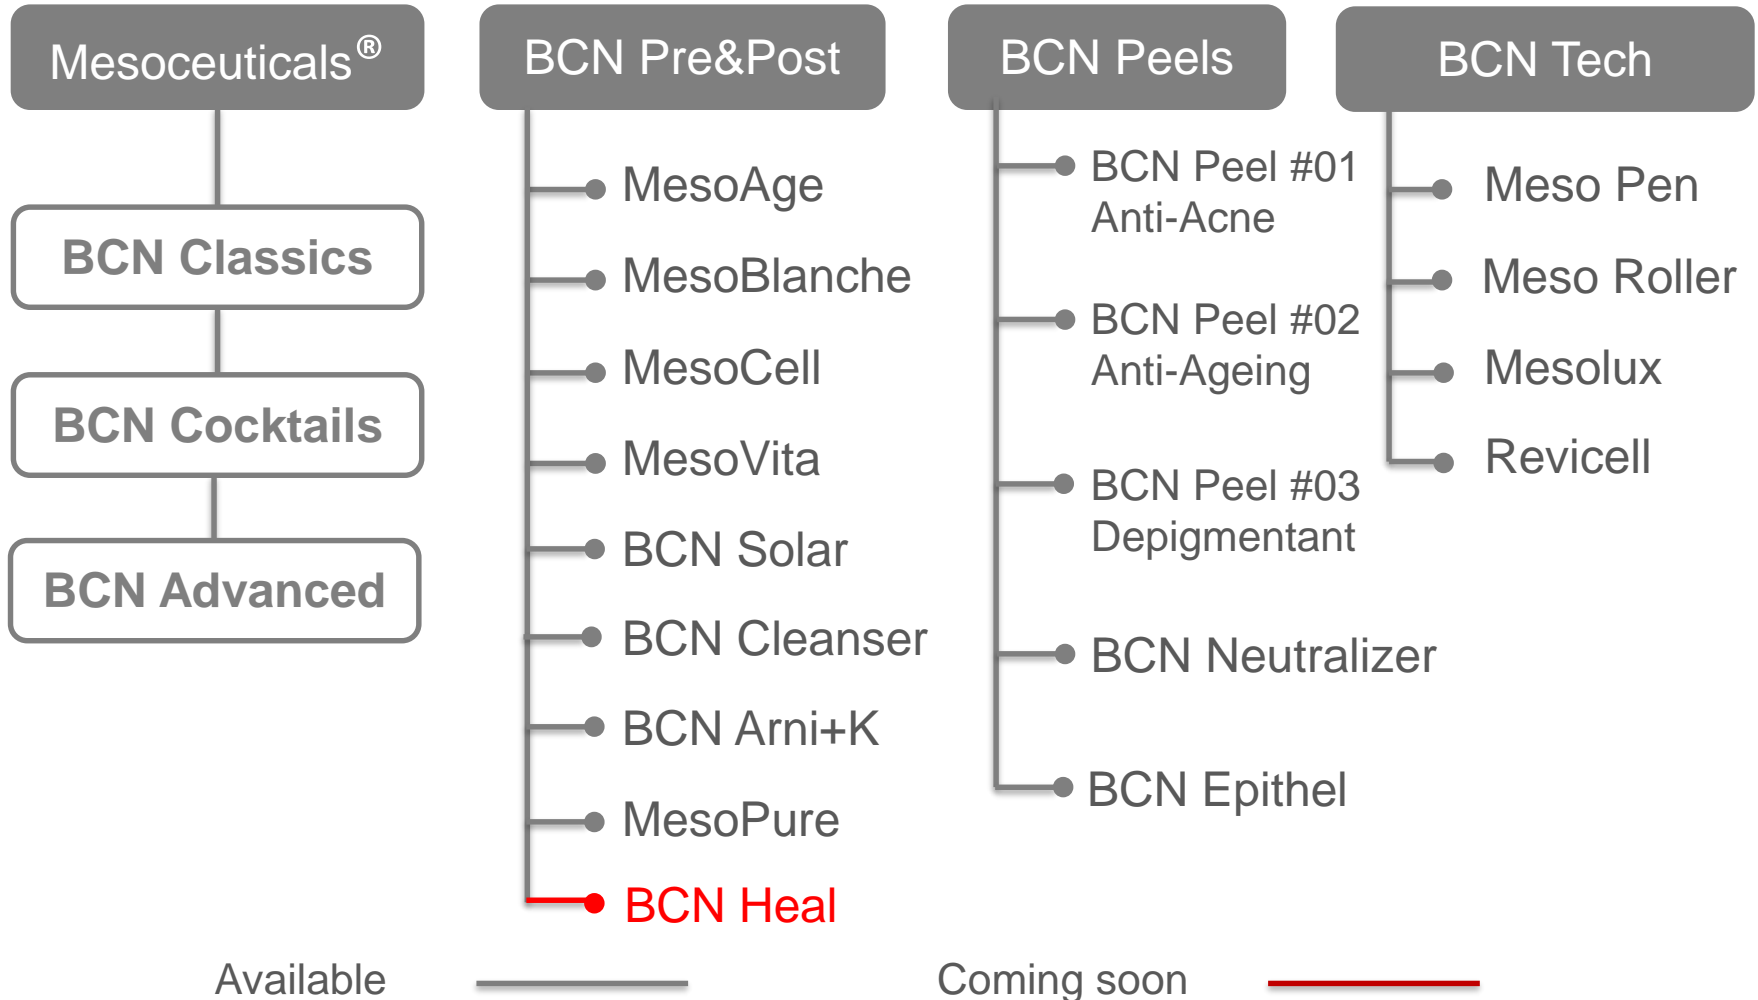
Mesoceuticals®

BCN Classics

BCN Cocktails

BCN Advanced

BCN Pre&Post

MesoAge

MesoBlanche

MesoCell

MesoVita

BCN Solar

BCN Cleanser

BCN Arni+K

MesoPure

BCN Heal

BCN Peels

BCN Peel #01 Anti-Acne

BCN Peel #02 Anti-Ageing

BCN Peel #03 Depigmentant

BCN Neutralizer

BCN Epithel

BCN Tech

Meso Pen

Meso Roller

Mesolux

Revicell

Available

Coming soon